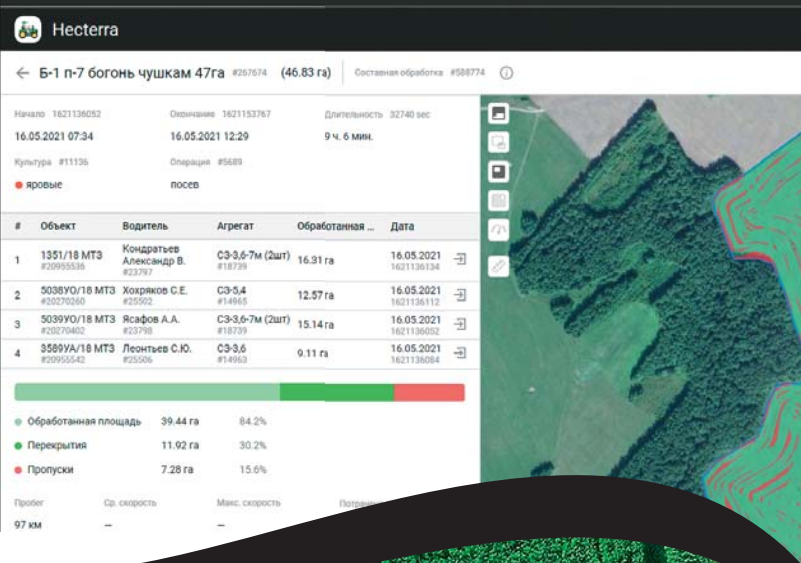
Hecterra

← Б-1 п-7 богонь чушкам 47га #267674 (46.83 га) Составная обработка #588774 ⓘ

Начало 1621136052
16.05.2021 07:34

Окончание 1621153767
16.05.2021 12:29

Длительность 32740 sec
9 ч. 6 мин.

Культура #11136
яровые

Операция #5689
посев

| # | Объект | Водитель | Агрегат | Обработанная ... | Дата |
|---|---|---|---|---|---|
| 1 | 1351/18 МТЗ #20955536 | Кондратьев Александр В. #23797 | СЗ-3,6-7м (2шт) #18739 | 16.31 га | 16.05.2021 1621136134 |
| 2 | 5038УО/18 МТЗ #20270260 | Хохряков С.Е. #25502 | СЗ-5,4 #14965 | 12.57 га | 16.05.2021 1621136112 |
| 3 | 5039УО/18 МТЗ #20270402 | Ясафов А.А. #23798 | СЗ-3,6-7м (2шт) #18739 | 15.14 га | 16.05.2021 1621136052 |
| 4 | 3589УА/18 МТЗ #20955542 | Леонтьев С.Ю. #25506 | СЗ-3,6 #14963 | 9.11 га | 16.05.2021 1621136084 |

Обработанная площадь 39.44 га 84.2%
Перекрытия 11.92 га 30.2%
Пропуски 7.28 га 15.6%

Пробег
97 км

Ср. скорость
–

Макс. скорость
–

Потреб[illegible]